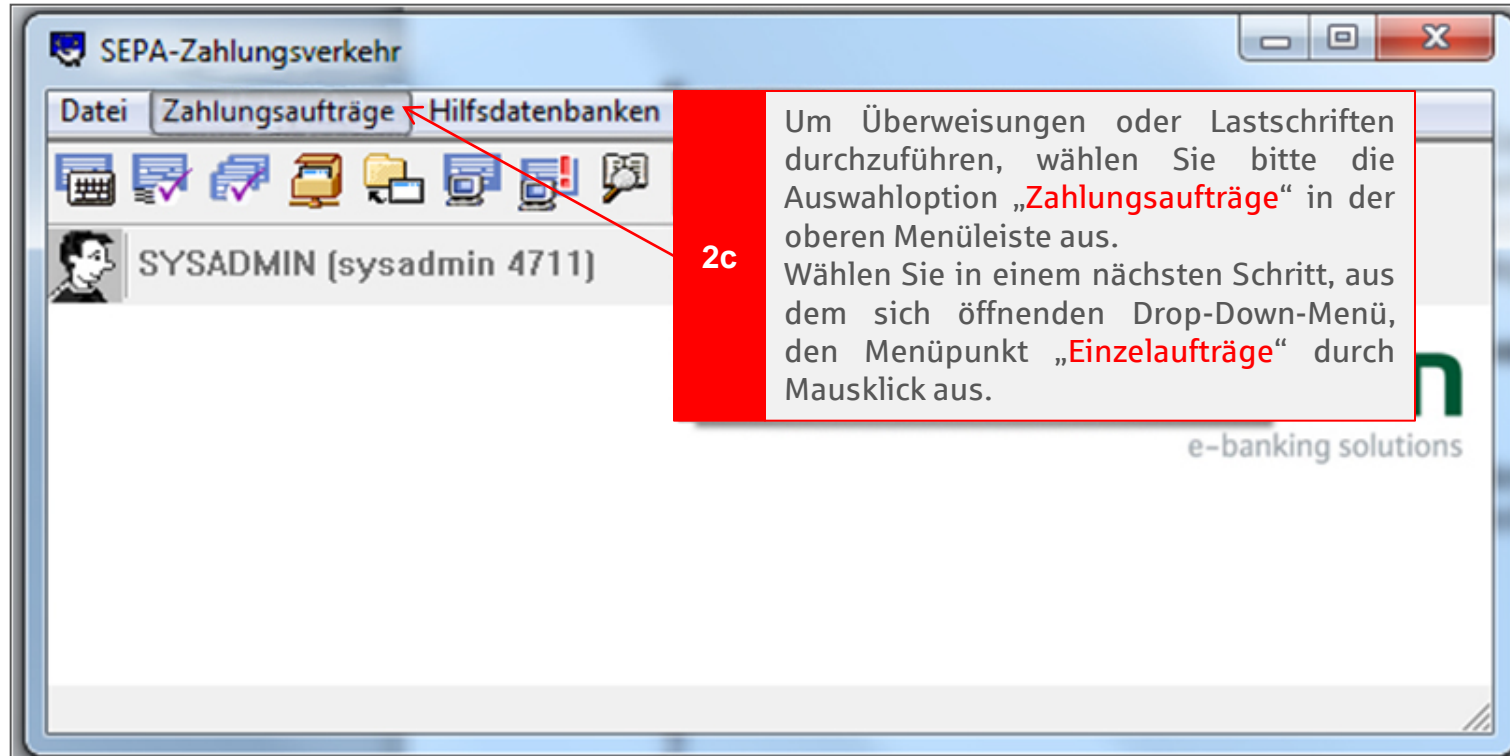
SEPA-Zahlungsverkehr

Datei Zahlungsaufträge Hilfsdatenbanken

SYSADMIN (sysadmin 4711)

2c

Um Überweisungen oder Lastschriften durchzuführen, wählen Sie bitte die Auswahloption „Zahlungsaufträge“ in der oberen Menüleiste aus.
Wählen Sie in einem nächsten Schritt, aus dem sich öffnenden Drop-Down-Menü, den Menüpunkt „Einzelaufträge“ durch Mausklick aus.

e-banking solutions